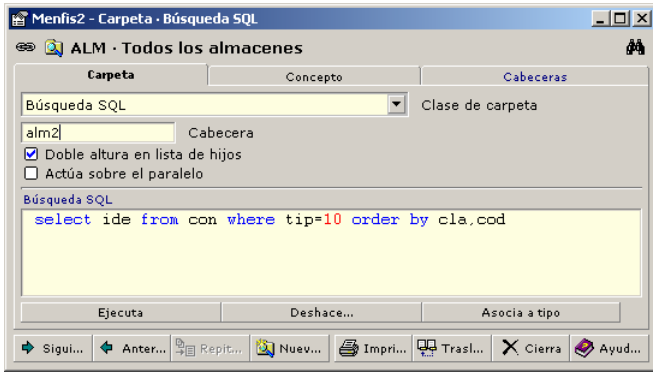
Menfis2 - Carpeta - Búsqueda SQL

ALM · Todos los almacenes

Carpeta | Concepto | Cabeceras

Búsqueda SQL

Clase de carpeta

alm2

Cabecera

☑ Doble altura en lista de hijos

☐ Actúa sobre el paralelo

Búsqueda SQL

select ide from con where tip=10 order by cla,cod

Ejecuta | Deshace... | Asocia a tipo

Sigui... | Anter... | Repit... | Nuev... | Impri... | Trasl... | Cierra | Ayud...